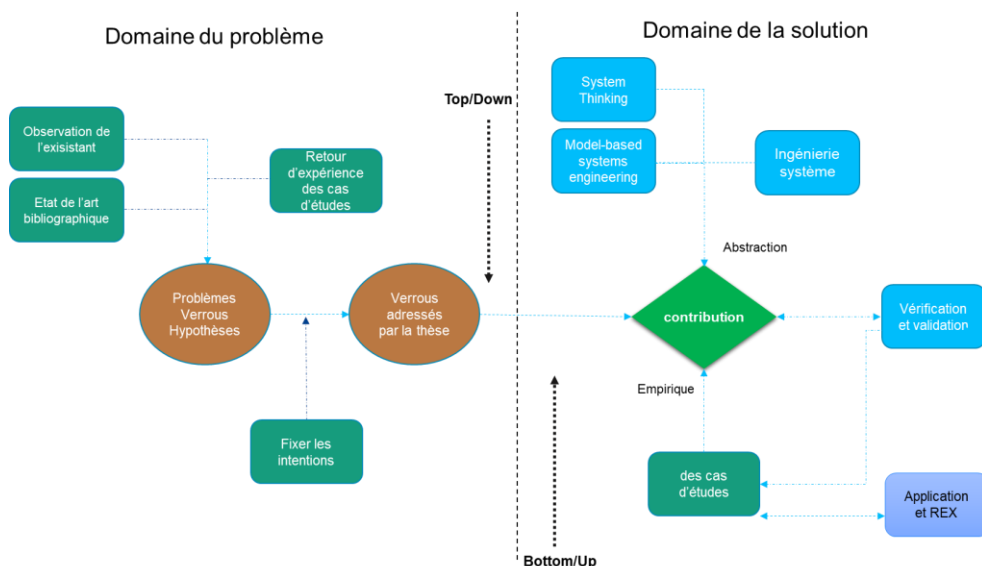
Domaine du problème

Domaine de la solution

Observation de l'existant

Etat de l'art bibliographique

Retour d'expérience des cas d'études

Top/Down

System Thinking

Model-based systems engineering

Ingénierie système

Abstraction

Problèmes Verrous Hypothèses

Verrous adressés par la thèse

contribution

Vérification et validation

Empirique

Fixer les intentions

des cas d'études

Application et REX

Bottom/Up